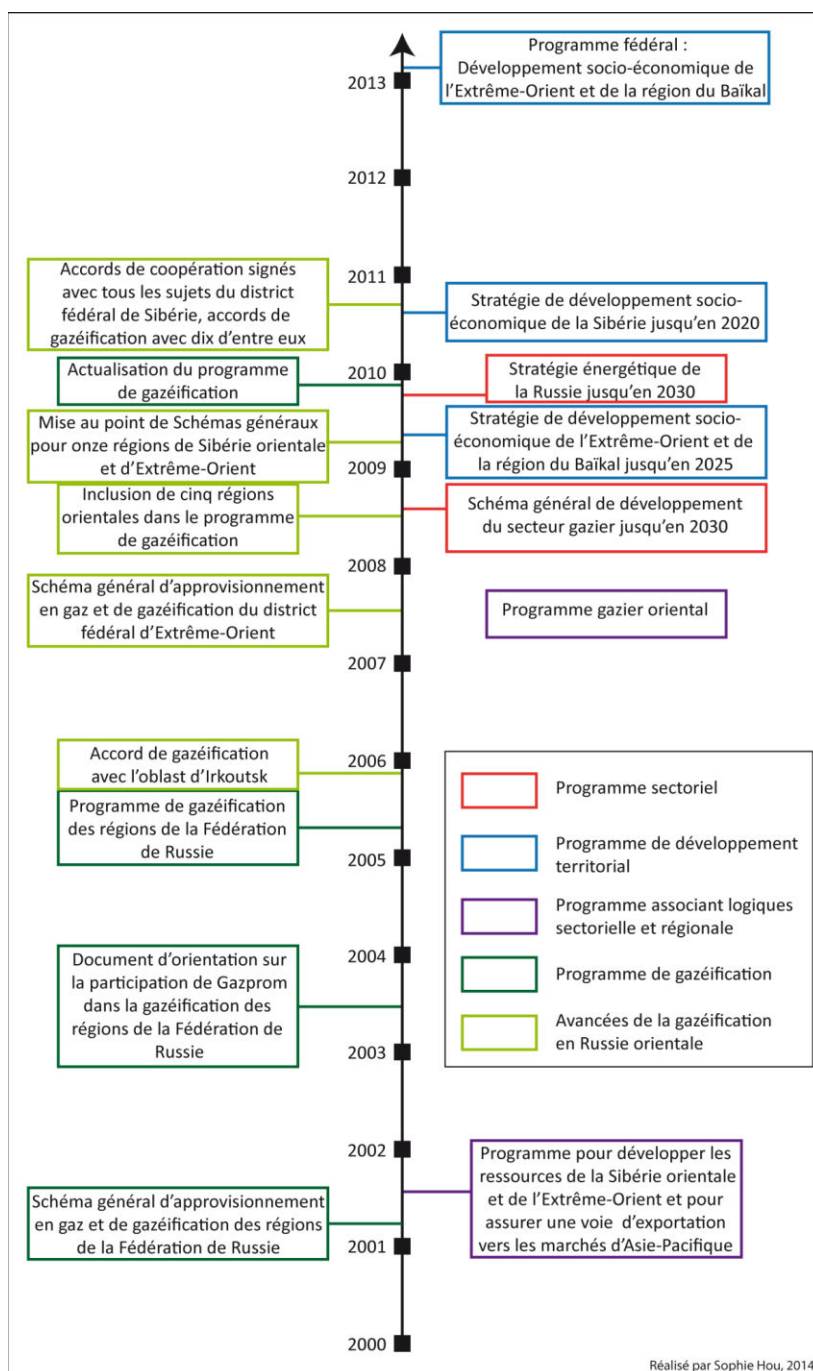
2013
Programme fédéral : Développement socio-économique de l'Extrême-Orient et de la région du Baïkal

2012

Accords de coopération signés avec tous les sujets du district fédéral de Sibérie, accords de gazéification avec dix d'entre eux

2011

Stratégie de développement socio-économique de la Sibérie jusqu'en 2020

Actualisation du programme de gazéification

2010

Stratégie énergétique de la Russie jusqu'en 2030

Mise au point de Schémas généraux pour onze régions de Sibérie orientale et d'Extrême-Orient

Stratégie de développement socio-économique de l'Extrême-Orient et de la région du Baïkal jusqu'en 2025

2009

Inclusion de cinq régions orientales dans le programme de gazéification

Schéma général de développement du secteur gazier jusqu'en 2030

2008

Schéma général d'approvisionnement en gaz et de gazéification du district fédéral d'Extrême-Orient

Programme gazier oriental

2007

Accord de gazéification avec l'oblast d'Irkoutsk

2006

Programme de gazéification des régions de la Fédération de Russie

2005

Programme sectoriel
Programme de développement territorial
Programme associant logiques sectorielle et régionale
Programme de gazéification
Avancées de la gazéification en Russie orientale

2004

Document d'orientation sur la participation de Gazprom dans la gazéification des régions de la Fédération de Russie

2003

2002

Programme pour développer les ressources de la Sibérie orientale et de l'Extrême-Orient et pour assurer une voie d'exportation vers les marchés d'Asie-Pacifique

Schéma général d'approvisionnement en gaz et de gazéification des régions de la Fédération de Russie

2001

2000

Réalisé par Sophie Hou, 2014